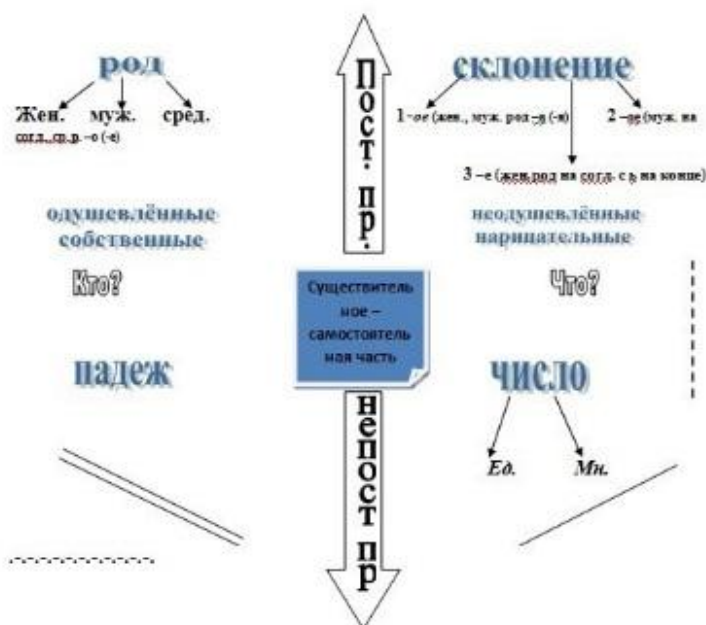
род

Жен. муж. сред.

согл., ср. р. –о (-е)

Пост. пр.

склонение

1 –ое (жен., муж. род –а (-я)

2 –ое (муж. на

3 –е (жен.род на согл. с ь на конце)

одушевлённые собственные

неодушевлённые нарицательные

Кто?

Что?

Существительное – самостоятельная часть

падеж

число

Непост пр

Ед.

Мн.